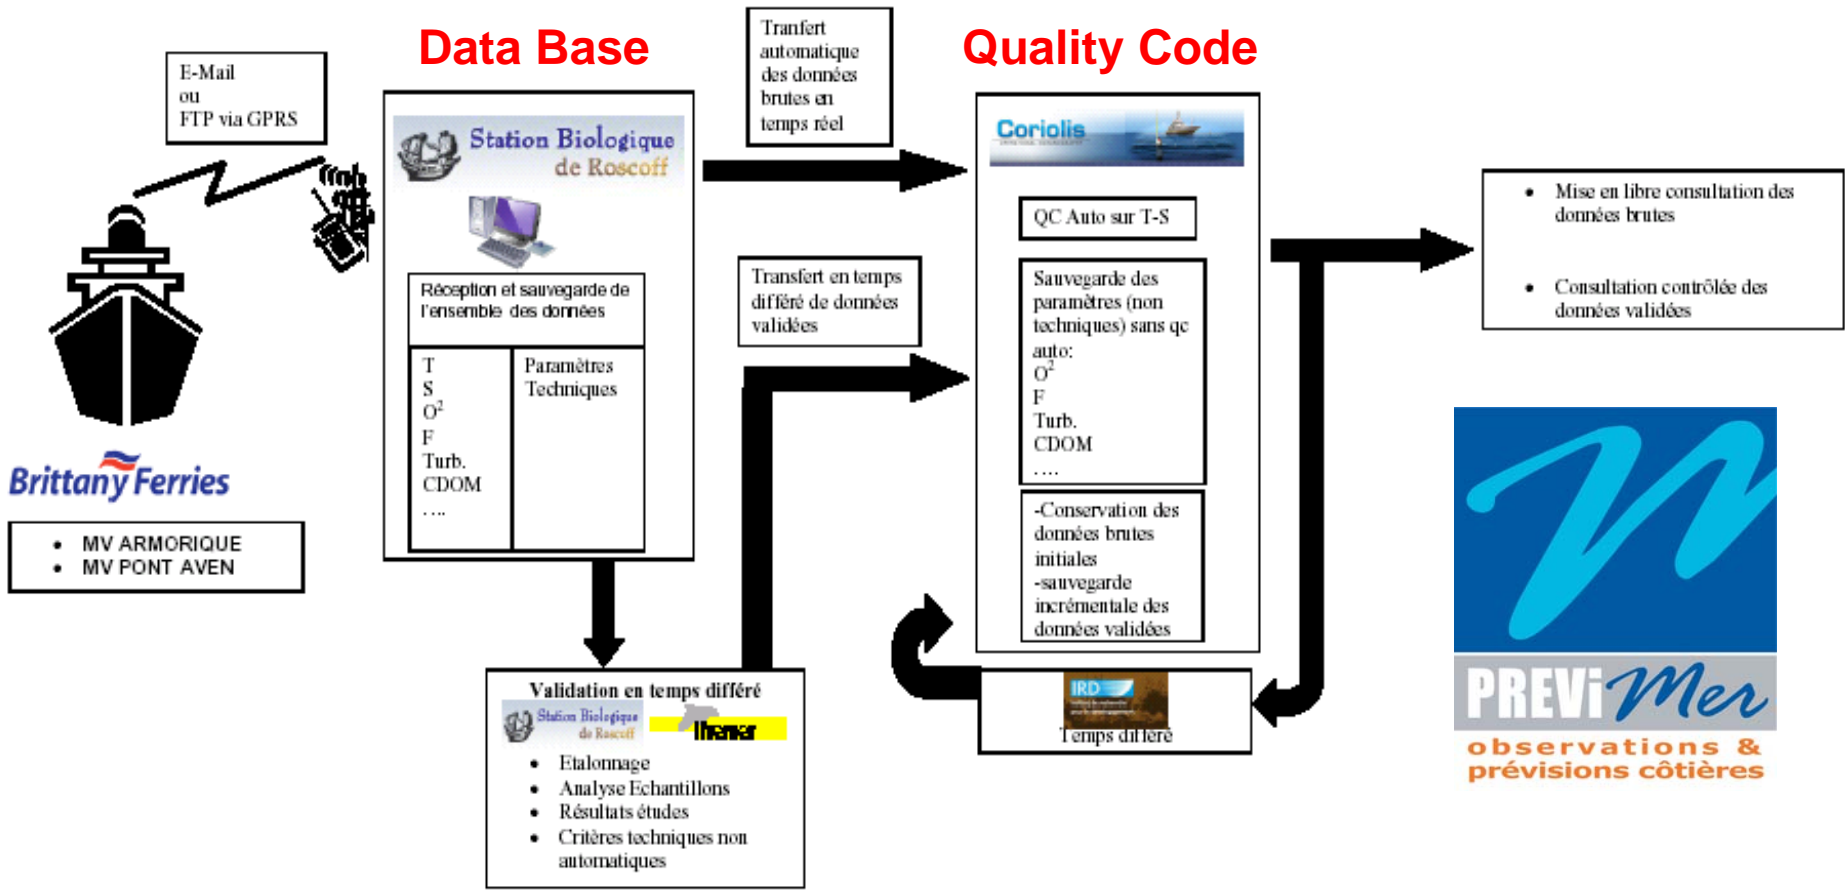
Data Base

Quality Code

E-Mail
ou
FTP via GPRS

Tranfert automatique des données brutes en temps réel

Station Biologique de Roscoff

Coriolis

Brittany Ferries

• MV ARMORIQUE
• MV PONT AVEN

Réception et sauvegarde de l'ensemble des données

| T<br>S<br>$O^2$<br>F<br>Turb.<br>CDOM<br>…. | Paramètres Techniques |
|---|---|

Transfert en temps différé de données validées

QC Auto sur T-S

Sauvegarde des paramètres (non techniques) sans qc auto:
$O^2$
F
Turb.
CDOM
….

-Conservation des données brutes initiales
-sauvegarde incrémentale des données validées

• Mise en libre consultation des données brutes

• Consultation contrôlée des données validées

PREViMer
observations & prévisions côtières

Validation en temps différé
Station Biologique de Roscoff
Ifremer
• Etalonnage
• Analyse Echantillons
• Résultats études
• Critères techniques non automatiques

IRD
Temps différé